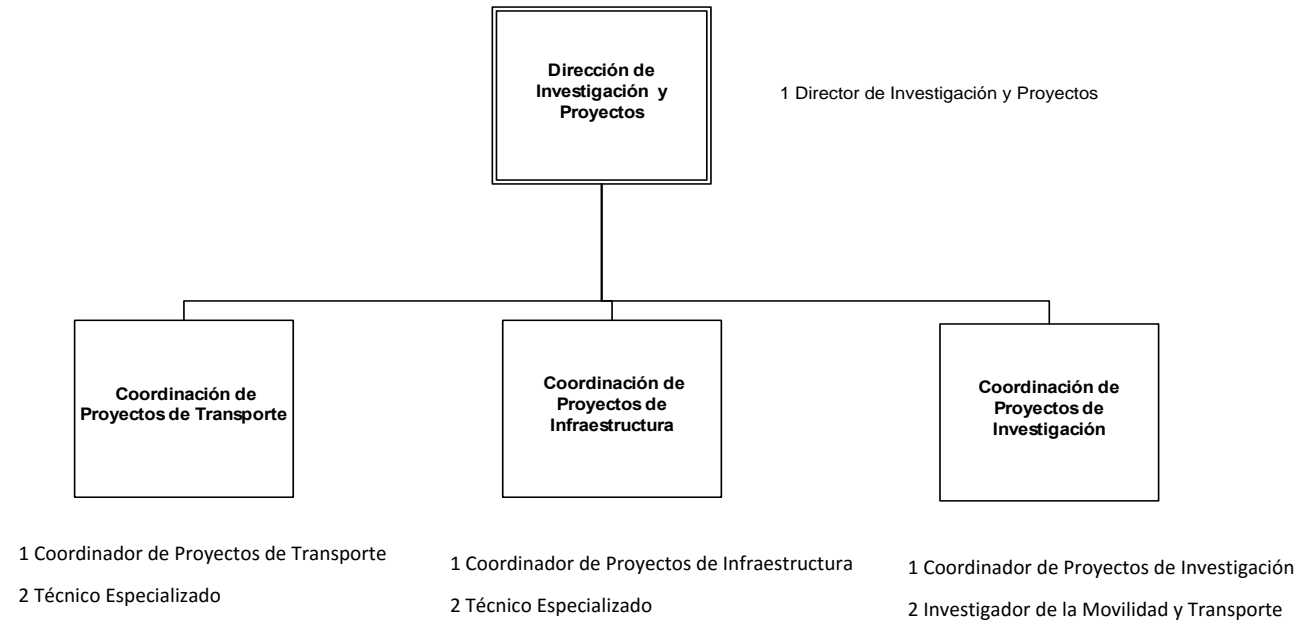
Dirección de Investigación y Proyectos

1 Director de Investigación y Proyectos

Coordinación de Proyectos de Transporte

Coordinación de Proyectos de Infraestructura

Coordinación de Proyectos de Investigación

1 Coordinador de Proyectos de Transporte
2 Técnico Especializado

1 Coordinador de Proyectos de Infraestructura
2 Técnico Especializado

1 Coordinador de Proyectos de Investigación
2 Investigador de la Movilidad y Transporte